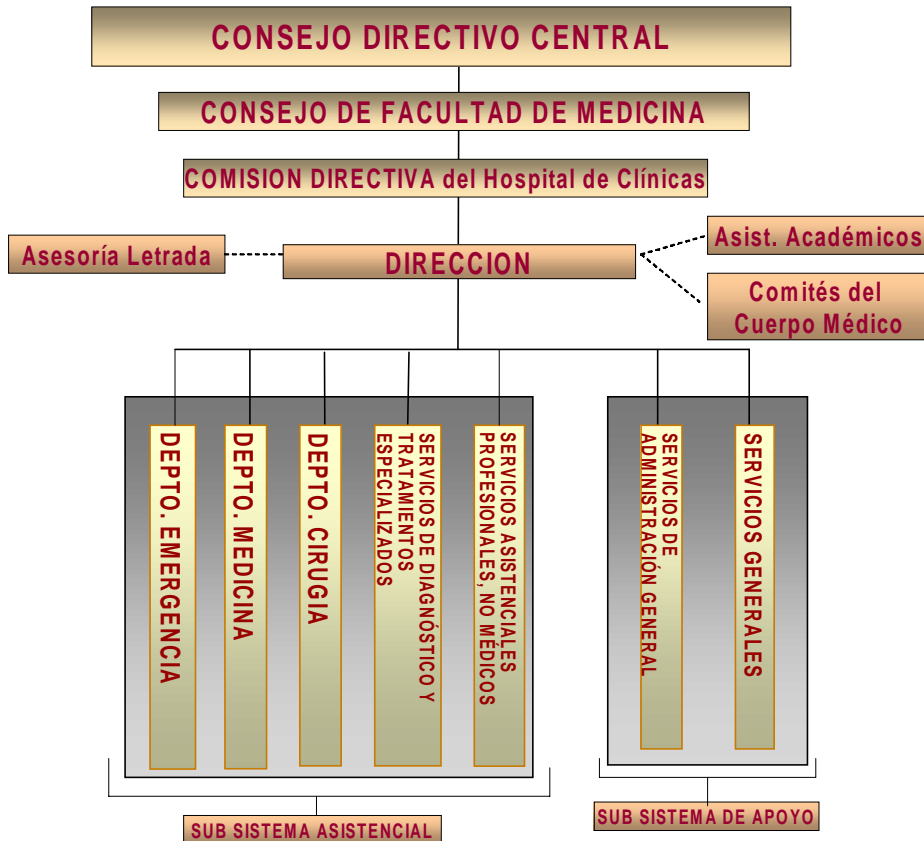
CONSEJO DIRECTIVO CENTRAL

CONSEJO DE FACULTAD DE MEDICINA

COMISION DIRECTIVA del Hospital de Clínicas

Asesoría Letrada

DIRECCION

Asist. Académicos

Comités del Cuerpo Médico

DEPTO. EMERGENCIA

DEPTO. MEDICINA

DEPTO. CIRUGIA

SERVICIOS DE DIAGNÓSTICO Y TRATAMIENTOS ESPECIALIZADOS

SERVICIOS ASISTENCIALES PROFESIONALES, NO MÉDICOS

SERVICIOS DE ADMINISTRACIÓN GENERAL

SERVICIOS GENERALES

SUB SISTEMA ASISTENCIAL

SUB SISTEMA DE APOYO